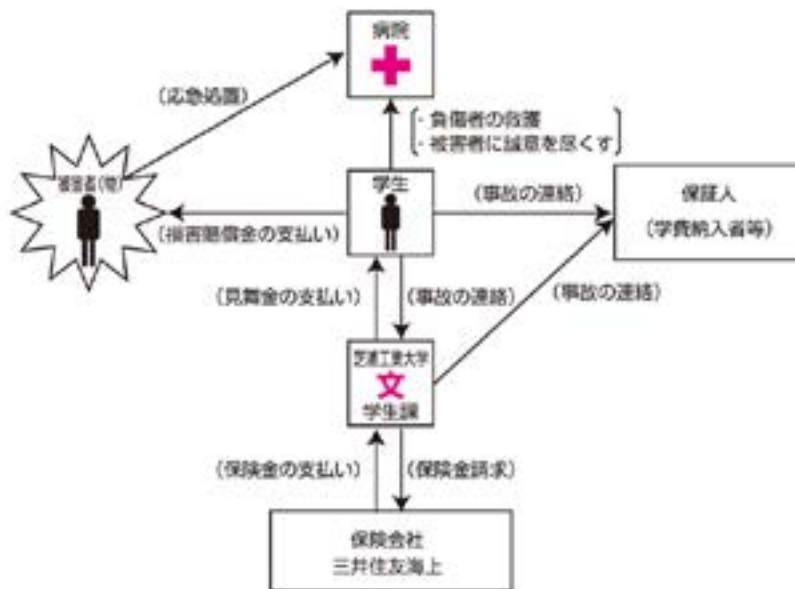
病院

（応急処置）

・負傷者の救護
・被害者に誠意を尽くす

被害者（物）

学生

（事故の連絡）

保証人
（学費納入者等）

（損害賠償金の支払い）

（見舞金の支払い）

（事故の連絡）

（事故の連絡）

芝浦工業大学
文
学生課

（保険金の支払い）

（保険金請求）

保険会社
三井住友海上